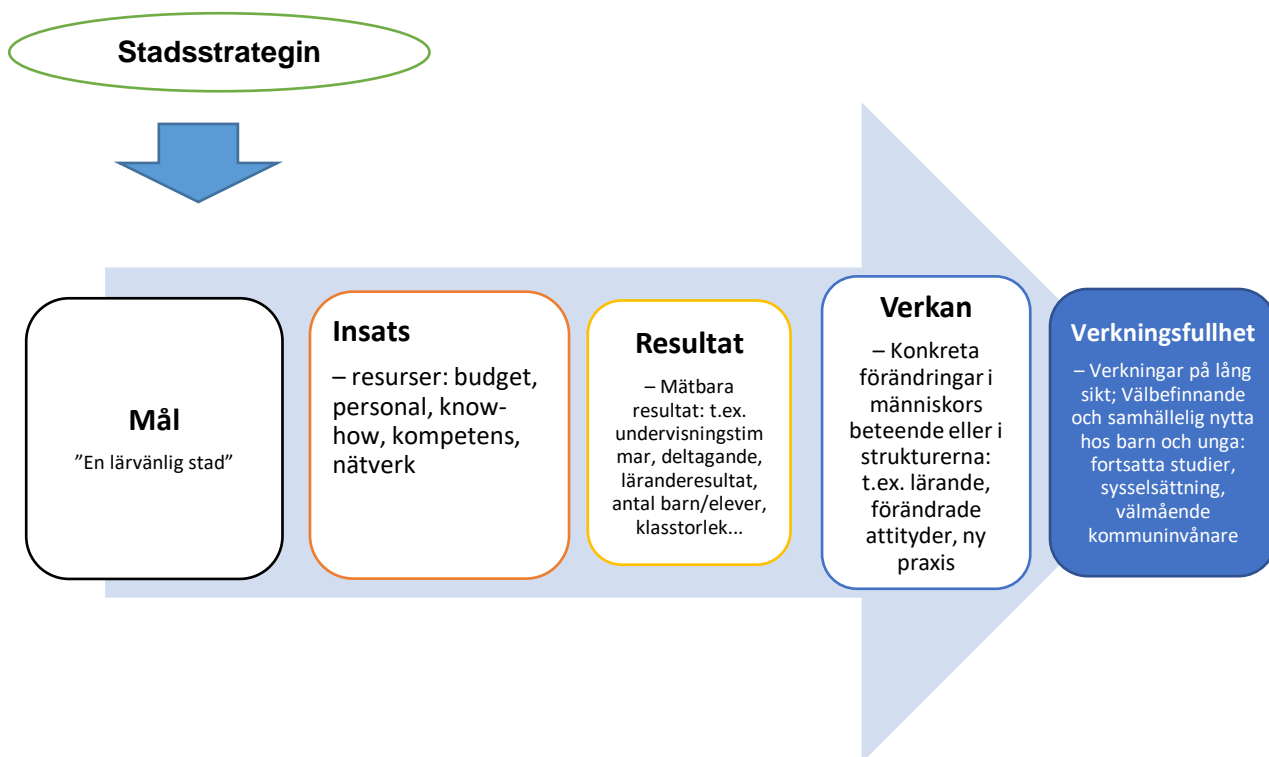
Stadsstrategin

Mål

”En lärvänlig stad”

Insats

– resurser: budget, personal, know-how, kompetens, nätverk

Resultat

– Mätbara resultat: t.ex. undervisningstimmar, deltagande, läranderesultat, antal barn/elever, klasstorlek...

Verkan

– Konkreta förändringar i människors beteende eller i strukturerna: t.ex. lärande, förändrade attityder, ny praxis

Verkningsfullhet

– Verkningar på lång sikt; Välbefinnande och samhällelig nytta hos barn och unga: fortsatta studier, sysselsättning, välmående kommuninvånare